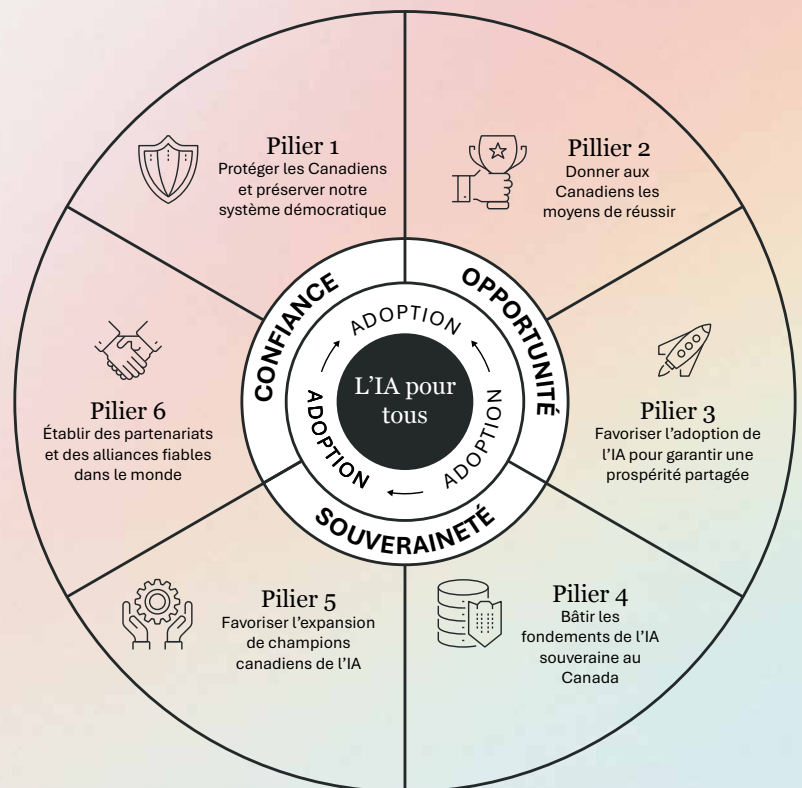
Pilier 1
Protéger les Canadiens et préserver notre système démocratique

Pillier 2
Donner aux Canadiens les moyens de réussir

Pilier 6
Établir des partenariats et des alliances fiables dans le monde

CONFIANCE

OPPORTUNITÉ

ADOPTION

L'IA pour tous

ADOPTION

ADOPTION

ADOPTION

SOUVERAINETÉ

Pilier 3
Favoriser l'adoption de l'IA pour garantir une prospérité partagée

Pilier 5
Favoriser l'expansion de champions canadiens de l'IA

Pilier 4
Bâtir les fondements de l'IA souveraine au Canada